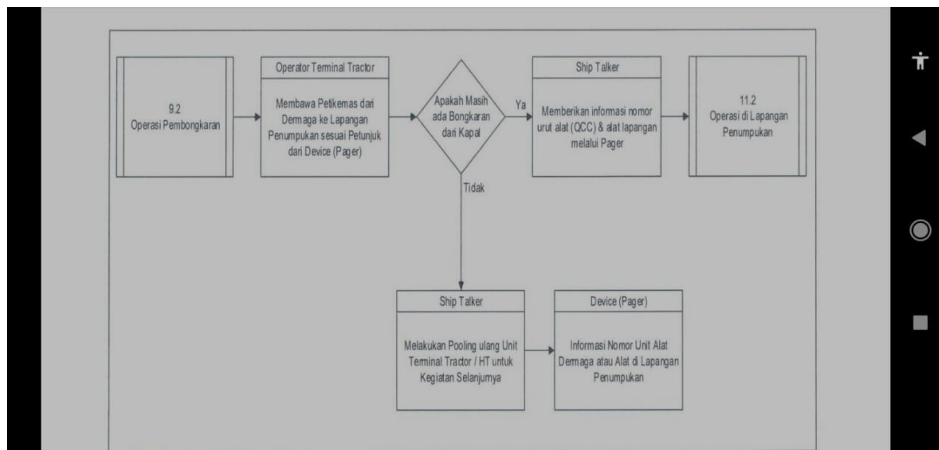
9.2
Operasi Pembongkaran

Operator Terminal Tractor

Membawa Petikemas dari Dermaga ke Lapangan Penumpukan sesuai Petunjuk dari Device (Pager)

Apakah Masih ada Bongkaran dari Kapal

Ya

Ship Talker

Memberikan informasi nomor urut alat (QCC) & alat lapangan melalui Pager

11.2
Operasi di Lapangan Penumpukan

Tidak

Ship Talker

Melakukan Pooling ulang Unit Terminal Tractor / HT untuk Kegiatan Selanjutnya

Device (Pager)

Informasi Nomor Unit Alat Dermaga atau Alat di Lapangan Penumpukan